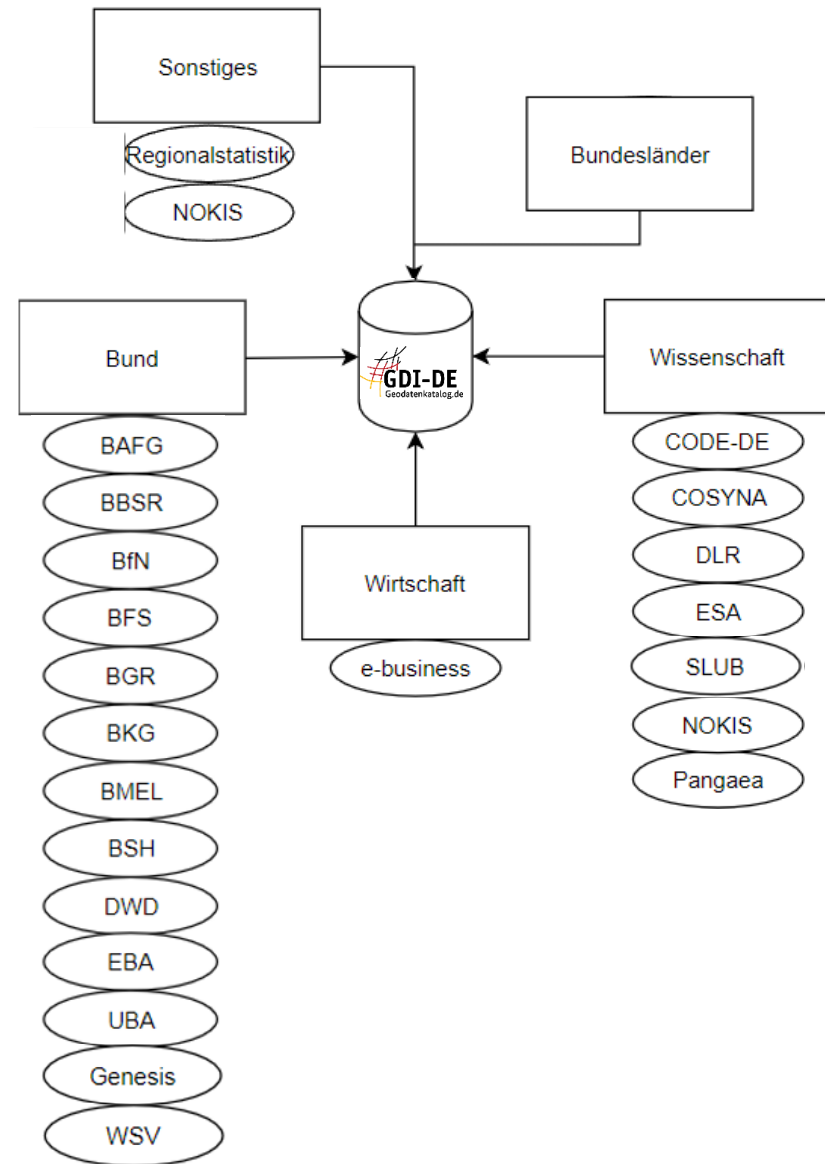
Sonstiges

Regionalstatistik

NOKIS

Bundesländer

Bund

GDI-DE
Geodatenkatalog.de

Wissenschaft

BAFG

BBSR

BfN

BFS

BGR

BKG

BMEL

BSH

DWD

EBA

UBA

Genesis

WSV

Wirtschaft

e-business

CODE-DE

COSYNA

DLR

ESA

SLUB

NOKIS

Pangaea